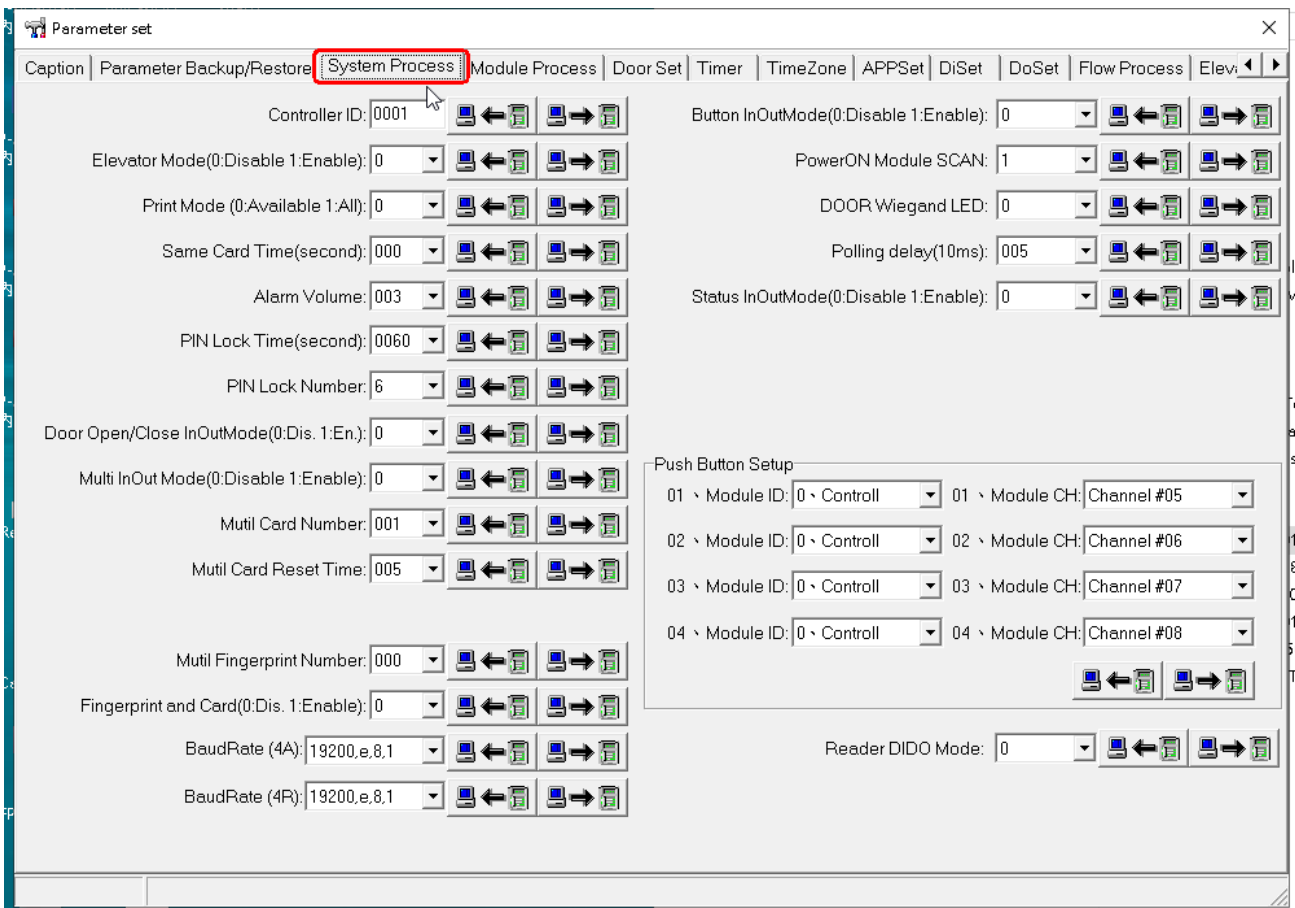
Parameter set

Caption | Parameter Backup/Restore | System Process | Module Process | Door Set | Timer | TimeZone | APPSet | DiSet | DoSet | Flow Process | Elev

Controller ID: 0001

Elevator Mode(0:Disable 1:Enable): 0

Print Mode (0:Available 1:All): 0

Same Card Time(second): 000

Alarm Volume: 003

PIN Lock Time(second): 0060

PIN Lock Number: 6

Door Open/Close InOutMode(0:Dis. 1:En.): 0

Multi InOut Mode(0:Disable 1:Enable): 0

Mutil Card Number: 001

Mutil Card Reset Time: 005

Mutil Fingerprint Number: 000

Fingerprint and Card(0:Dis. 1:Enable): 0

BaudRate (4A): 19200,e,8,1

BaudRate (4R): 19200,e,8,1

Button InOutMode(0:Disable 1:Enable): 0

PowerON Module SCAN: 1

DOOR Wiegand LED: 0

Polling delay(10ms): 005

Status InOutMode(0:Disable 1:Enable): 0

Push Button Setup

01 、Module ID: 0、Controll 01 、Module CH: Channel #05

02 、Module ID: 0、Controll 02 、Module CH: Channel #06

03 、Module ID: 0、Controll 03 、Module CH: Channel #07

04 、Module ID: 0、Controll 04 、Module CH: Channel #08

Reader DIDO Mode: 0